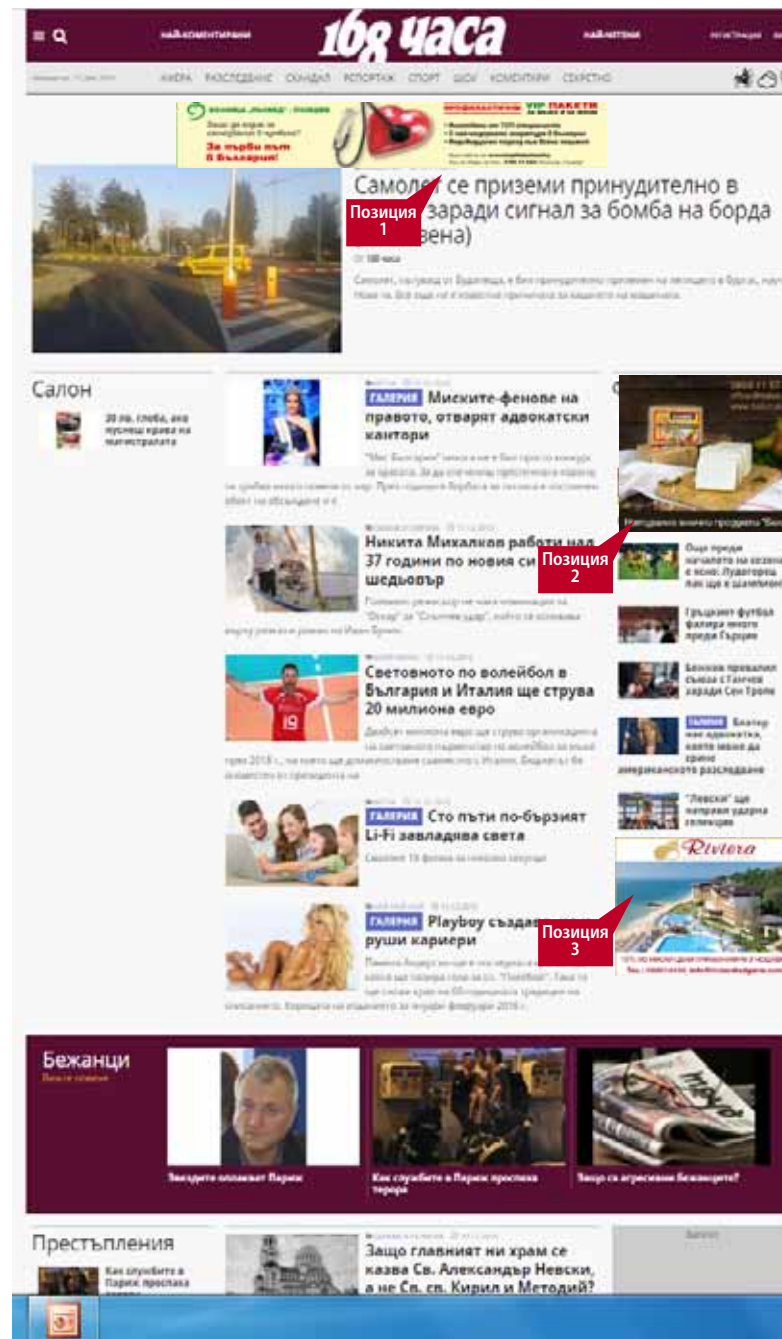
168 часа

НАЙКОМЕНТИРАНИ НАЙЧЕТЕНИ

АНКЕТА РАЗСЛЕДВАНЕ СКАНДАЛ РЕПОРТАЖ СПОРТ ШОУ КОМЕНТАРИ СЕКРЕТНО

VIP ПАКЕТИ

За първи път в България!

Самолет се приземи принудително в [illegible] заради сигнал за бомба на борда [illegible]вена)

Позиция 1

168 часа

Салон

20 лв. глоба, ако пуснеш крава на магистралата

ГАЛЕРИЯ Миските-фенове на правото, отварят адвокатски кантори

Никита Михалков работи над 37 години по новия си шедьовър

Позиция 2

Световното по волейбол в България и Италия ще струва 20 милиона евро

ГАЛЕРИЯ Сто пъти по-бързият Li-Fi завладява света

ГАЛЕРИЯ Playboy създав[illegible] руши кариери

Позиция 3

Още преди началото на сезона и вече ... Лудогорец пак ще е шампион

Гръцкият футбол фалира много преди Гърция

Бенков провалил сделка с Ганчев заради Сен Тропе

ГАЛЕРИЯ Благар има адвокатка, която може да срине американското разследване

"Левски" ще направи ударна селекция

Riviera

Бежанци

Звездите оплакват Париж

Как службите в Париж проспаха терора

Защо са агресивни бежанците?

Престъпления

Как службите в Париж проспаха терора

Защо главният ни храм се казва Св. Александър Невски, а не Св. св. Кирил и Методий?